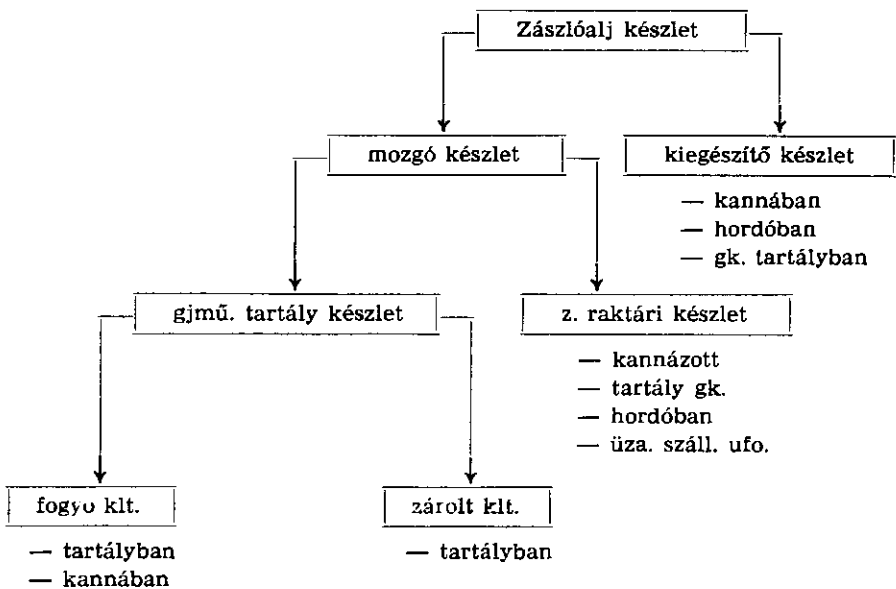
Zászlóalj készlet

mozgó készlet

kiegészítő készlet

— kannában
— hordóban
— gk. tartályban

gjmű. tartály készlet

z. raktári készlet

— kannázott
— tartály gk.
— hordóban
— üza. száll. ufo.

fogyo klt.

— tartályban
— kannában

zárolt klt.

— tartályban